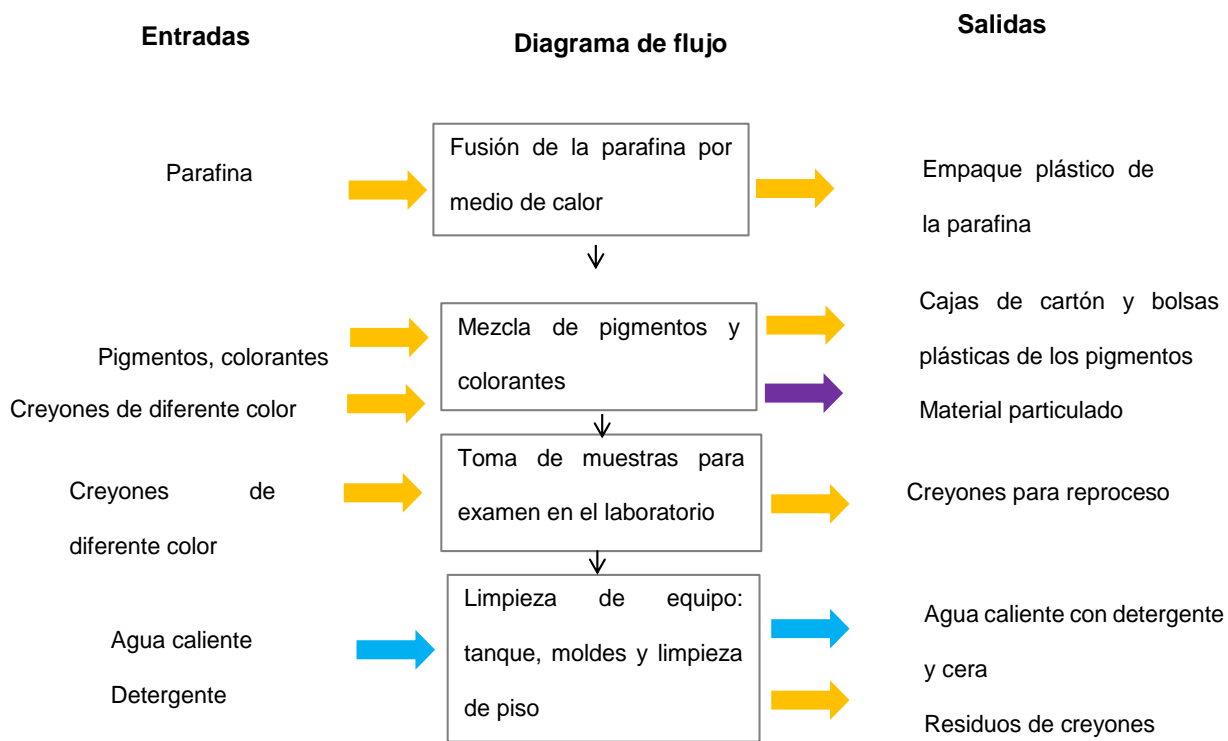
Entradas

Diagrama de flujo

Salidas

Parafina

Fusión de la parafina por medio de calor

Empaque plástico de la parafina

Pigmentos, colorantes

Creyones de diferente color

Mezcla de pigmentos y colorantes

Cajas de cartón y bolsas plásticas de los pigmentos

Material particulado

Creyones de diferente color

Toma de muestras para examen en el laboratorio

Creyones para reproceso

Agua caliente

Detergente

Limpieza de equipo: tanque, moldes y limpieza de piso

Agua caliente con detergente y cera

Residuos de creyones